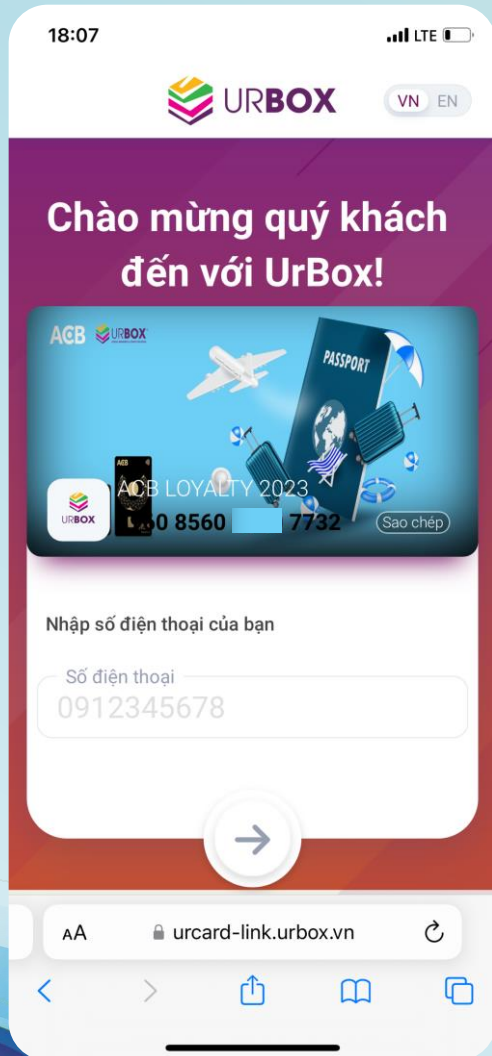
18:07
LTE

URBOX
VN EN

Chào mừng quý khách đến với UrBox!

ACB URBOX
PASSPORT
ACB LOYALTY 2023
URBOX
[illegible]0 8560 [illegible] 7732
Sao chép

Nhập số điện thoại của bạn

Số điện thoại
0912345678

AA urcard-link.urbox.vn